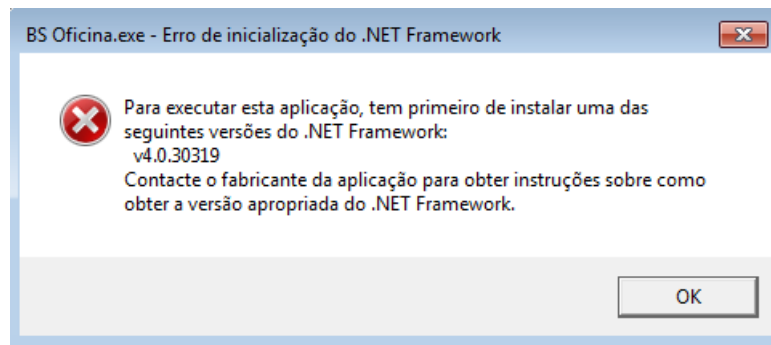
BS Oficina.exe - Erro de inicialização do .NET Framework

Para executar esta aplicação, tem primeiro de instalar uma das seguintes versões do .NET Framework:
v4.0.30319
Contacte o fabricante da aplicação para obter instruções sobre como obter a versão apropriada do .NET Framework.

OK